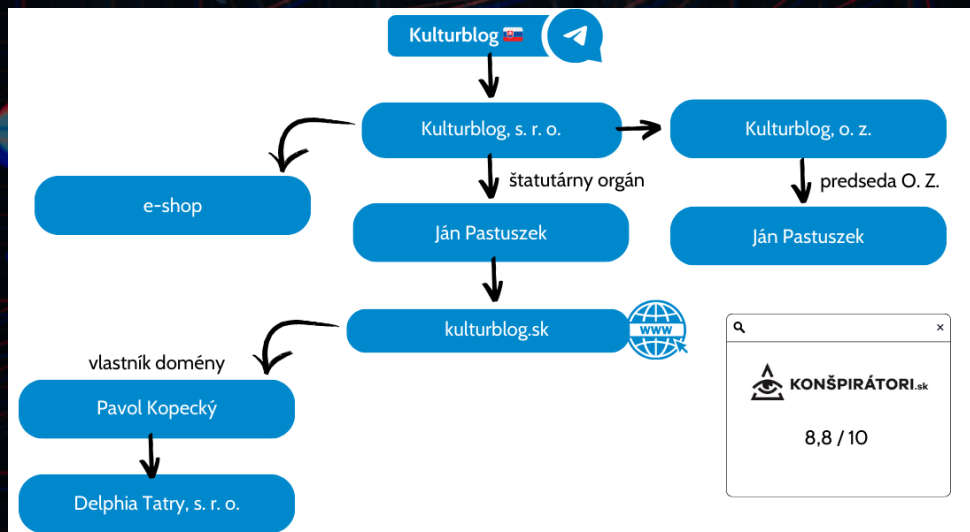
Kulturblog

Kulturblog, s. r. o.

Kulturblog, o. z.

e-shop

štatutárny orgán

Ján Pastuszek

predseda O. Z.

Ján Pastuszek

kulturblog.sk

WWW

vlastník domény

Pavol Kopecký

Delphia Tatry, s. r. o.

×

KONŠPIRÁTORI.sk

8,8 / 10